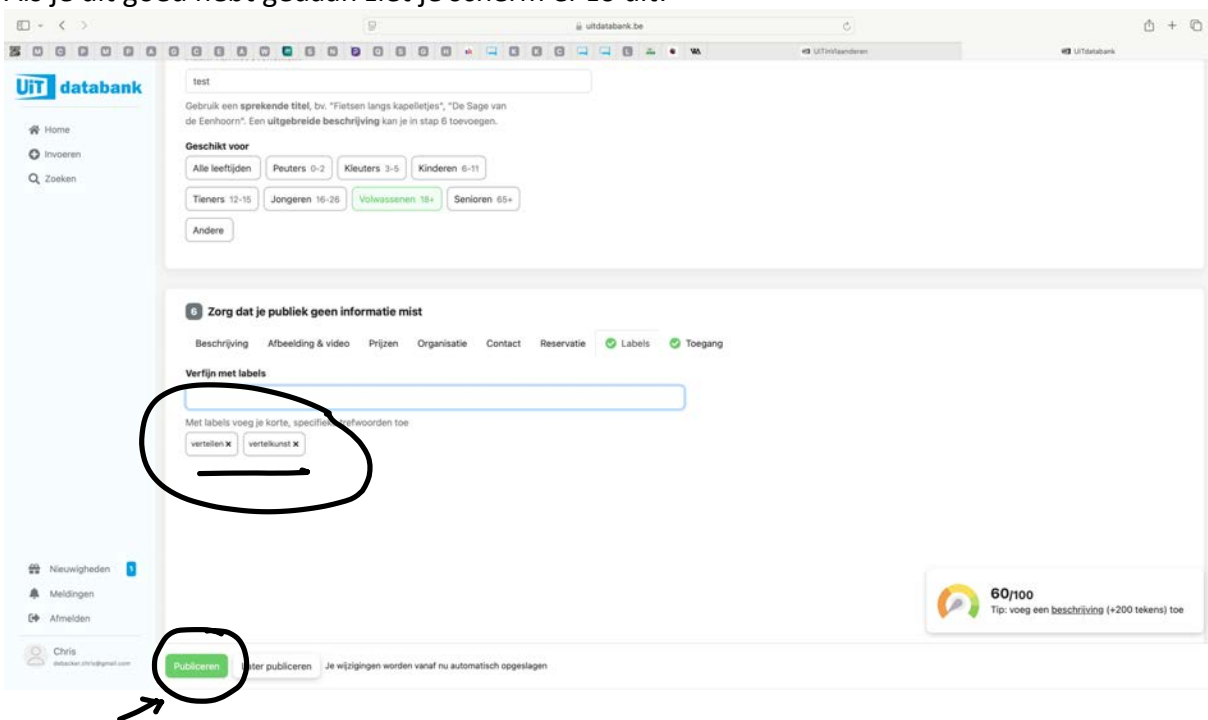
uitdatabank.be

UiTinVlaanderen

UiTdatabank

UiT databank

Home

Invoeren

Zoeken

test

Gebruik een sprekende titel, bv. "Fietsen langs kapelletjes", "De Sage van de Eenhoorn". Een uitgebreide beschrijving kan je in stap 6 toevoegen.

Geschikt voor

Alle leeftijden | Peuters 0-2 | Kleuters 3-5 | Kinderen 6-11

Tieners 12-15 | Jongeren 16-26 | Volwassenen 18+ | Senioren 65+

Andere

6 Zorg dat je publiek geen informatie mist

Beschrijving | Afbeelding & video | Prijzen | Organisatie | Contact | Reservatie | Labels | Toegang

Verfijn met labels

Met labels voeg je korte, specifieke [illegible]efwoorden toe

verteilen × | vertelkunst ×

Nieuwigheden 1

Meldingen

Afmelden

Chris

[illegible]

60/100

Tip: voeg een beschrijving (+200 tekens) toe

Publiceren | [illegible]ter publiceren | Je wijzigingen worden vanaf nu automatisch opgeslagen